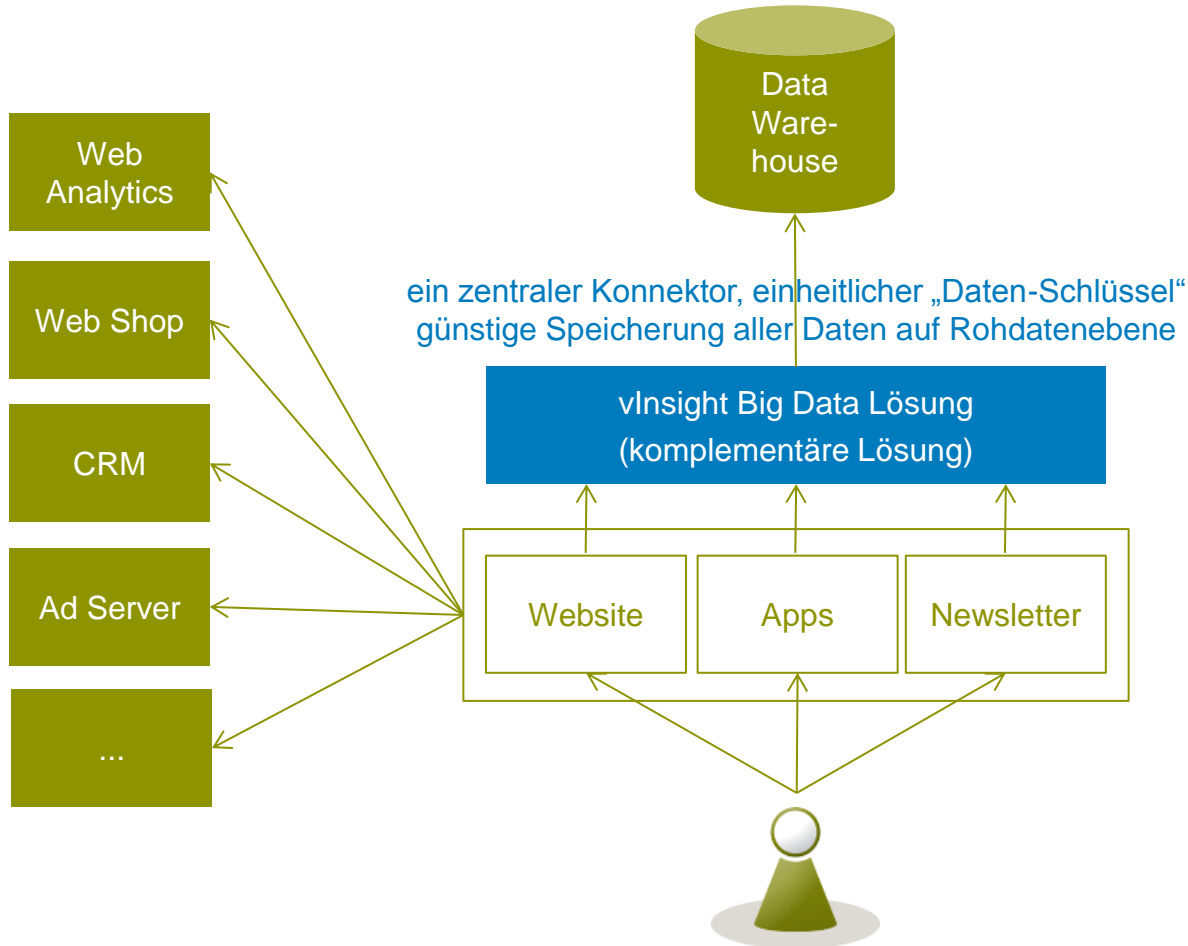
Data Warehouse

Web Analytics

Web Shop

CRM

Ad Server

...

ein zentraler Konnektor, einheitlicher „Daten-Schlüssel“
günstige Speicherung aller Daten auf Rohdatenebene

vInsight Big Data Lösung
(komplementäre Lösung)

Website

Apps

Newsletter